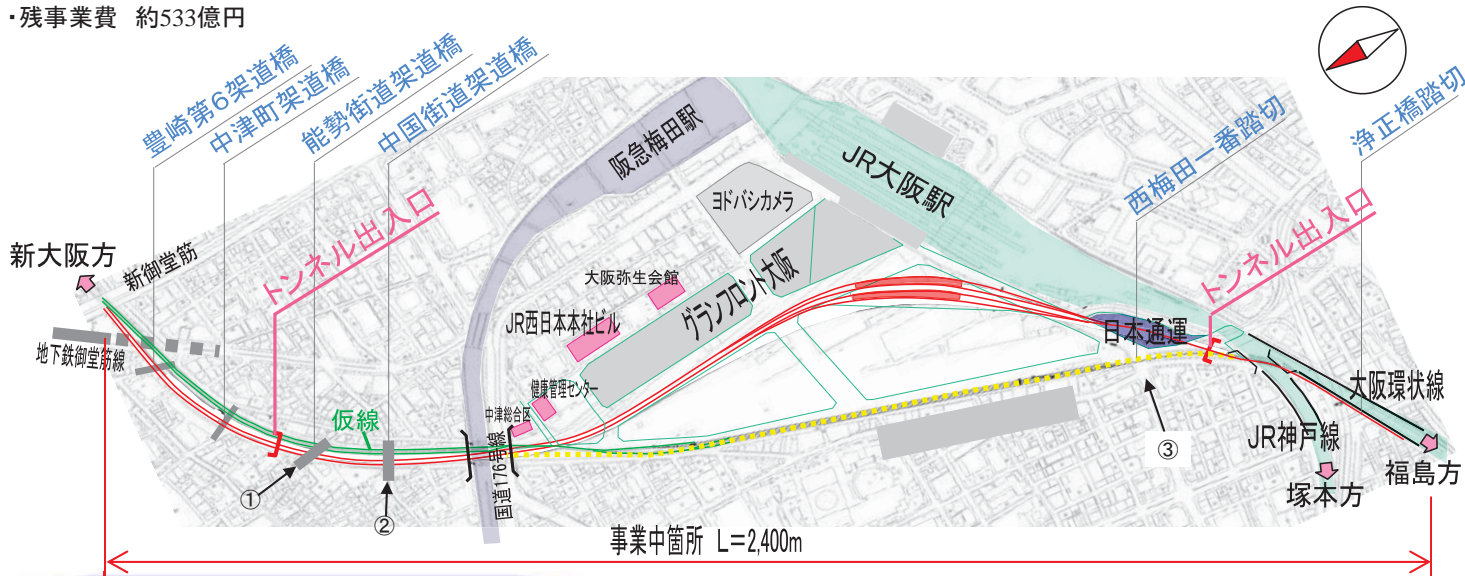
・残事業費　約533億円

豊崎第6架道橋
中津町架道橋
能勢街道架道橋
中国街道架道橋

阪急梅田駅

JR大阪駅

西梅田一番踏切
浄正橋踏切

新大阪方
新御堂筋
トンネル出入口
ヨドバシカメラ
大阪弥生会館
グランフロント大阪
トンネル出入口
地下鉄御堂筋線
JR西日本本社ビル
日本通運
健康管理センター
中津総合区
大阪環状線
仮線
国道176号線
JR神戸線
③
①
②
塚本方
福島方
事業中箇所　L=2,400m